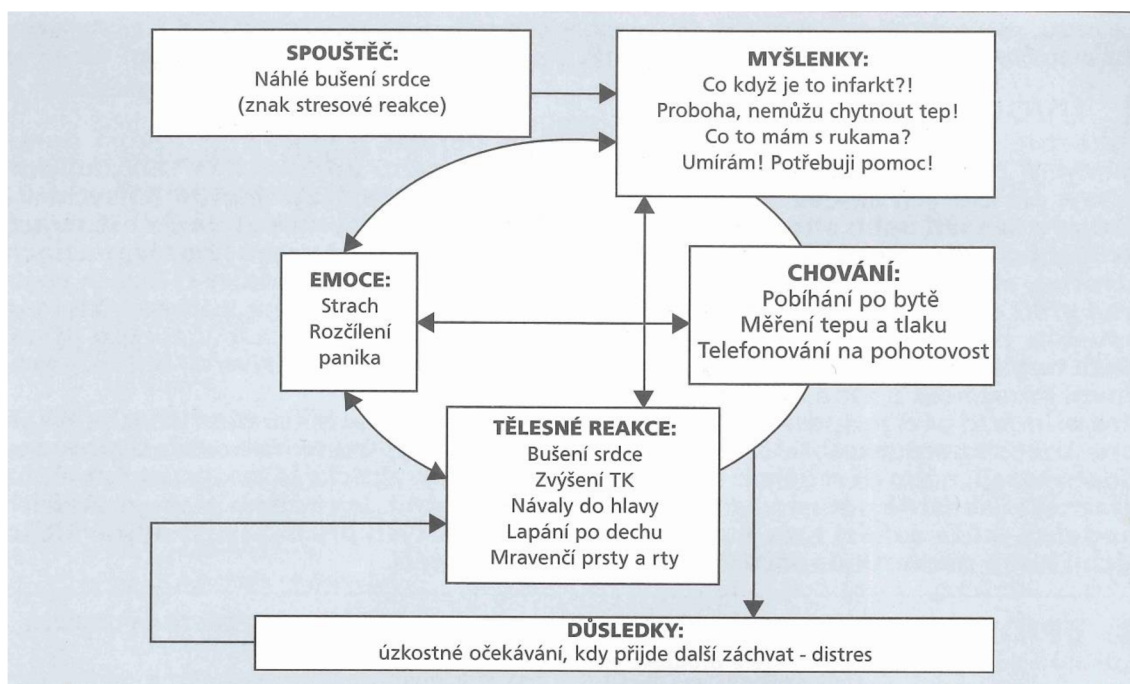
SPOUŠTĚČ:
Náhlé bušení srdce
(znak stresové reakce)

MYŠLENKY:
Co když je to infarkt?!
Proboha, nemůžu chytnout tep!
Co to mám s rukama?
Umírám! Potřebuji pomoc!

EMOCE:
Strach
Rozčílení
panika

CHOVÁNÍ:
Pobíhání po bytě
Měření tepu a tlaku
Telefonování na pohotovost

TĚLESNÉ REAKCE:
Bušení srdce
Zvýšení TK
Návaly do hlavy
Lapání po dechu
Mravenčí prsty a rty

DŮSLEDKY:
úzkostné očekávání, kdy přijde další záchvat - distres